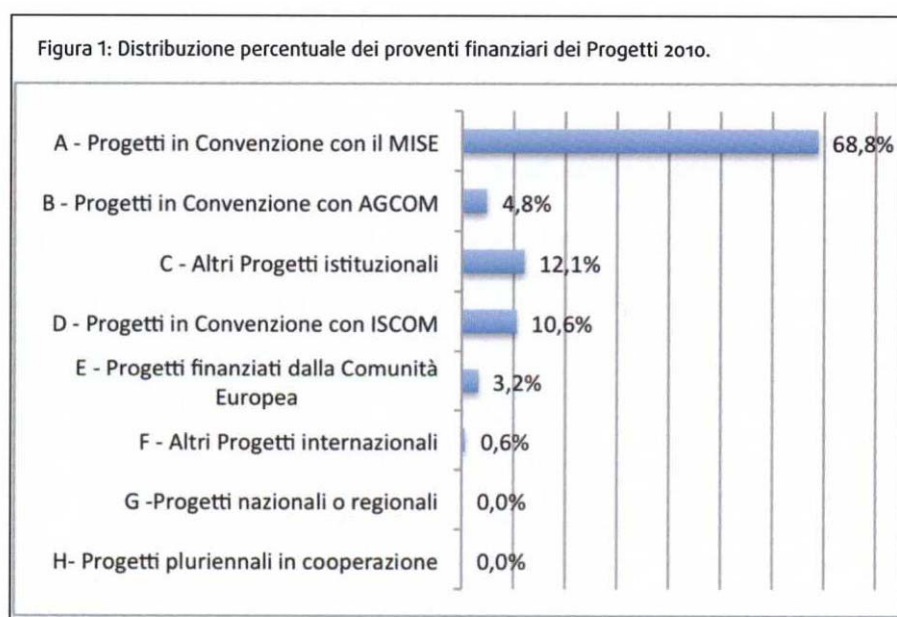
Figura 1: Distribuzione percentuale dei proventi finanziari dei Progetti 2010.

A - Progetti in Convenzione con il MISE 68,8%

B - Progetti in Convenzione con AGCOM 4,8%

C - Altri Progetti istituzionali 12,1%

D - Progetti in Convenzione con ISCOM 10,6%

E - Progetti finanziati dalla Comunità Europea 3,2%

F - Altri Progetti internazionali 0,6%

G -Progetti nazionali o regionali 0,0%

H- Progetti pluriennali in cooperazione 0,0%